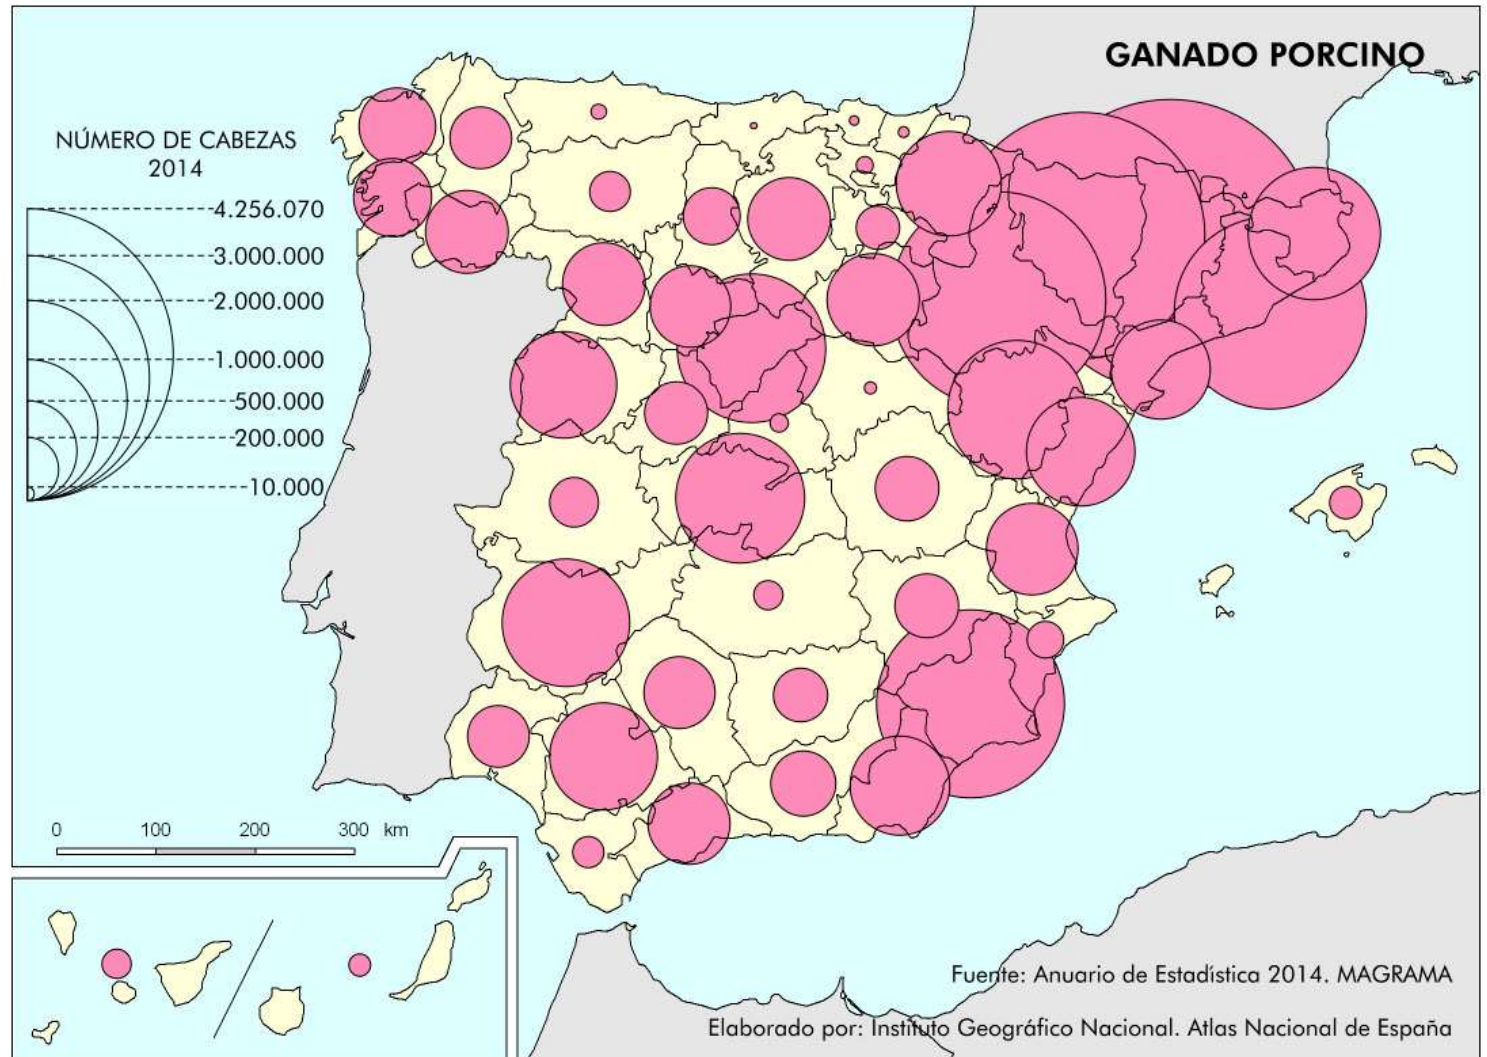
GANADO PORCINO

NÚMERO DE CABEZAS
2014

4.256.070
3.000.000
2.000.000
1.000.000
500.000
200.000
10.000

0 100 200 300 km

Fuente: Anuario de Estadística 2014. MAGRAMA

Elaborado por: Instituto Geográfico Nacional. Atlas Nacional de España